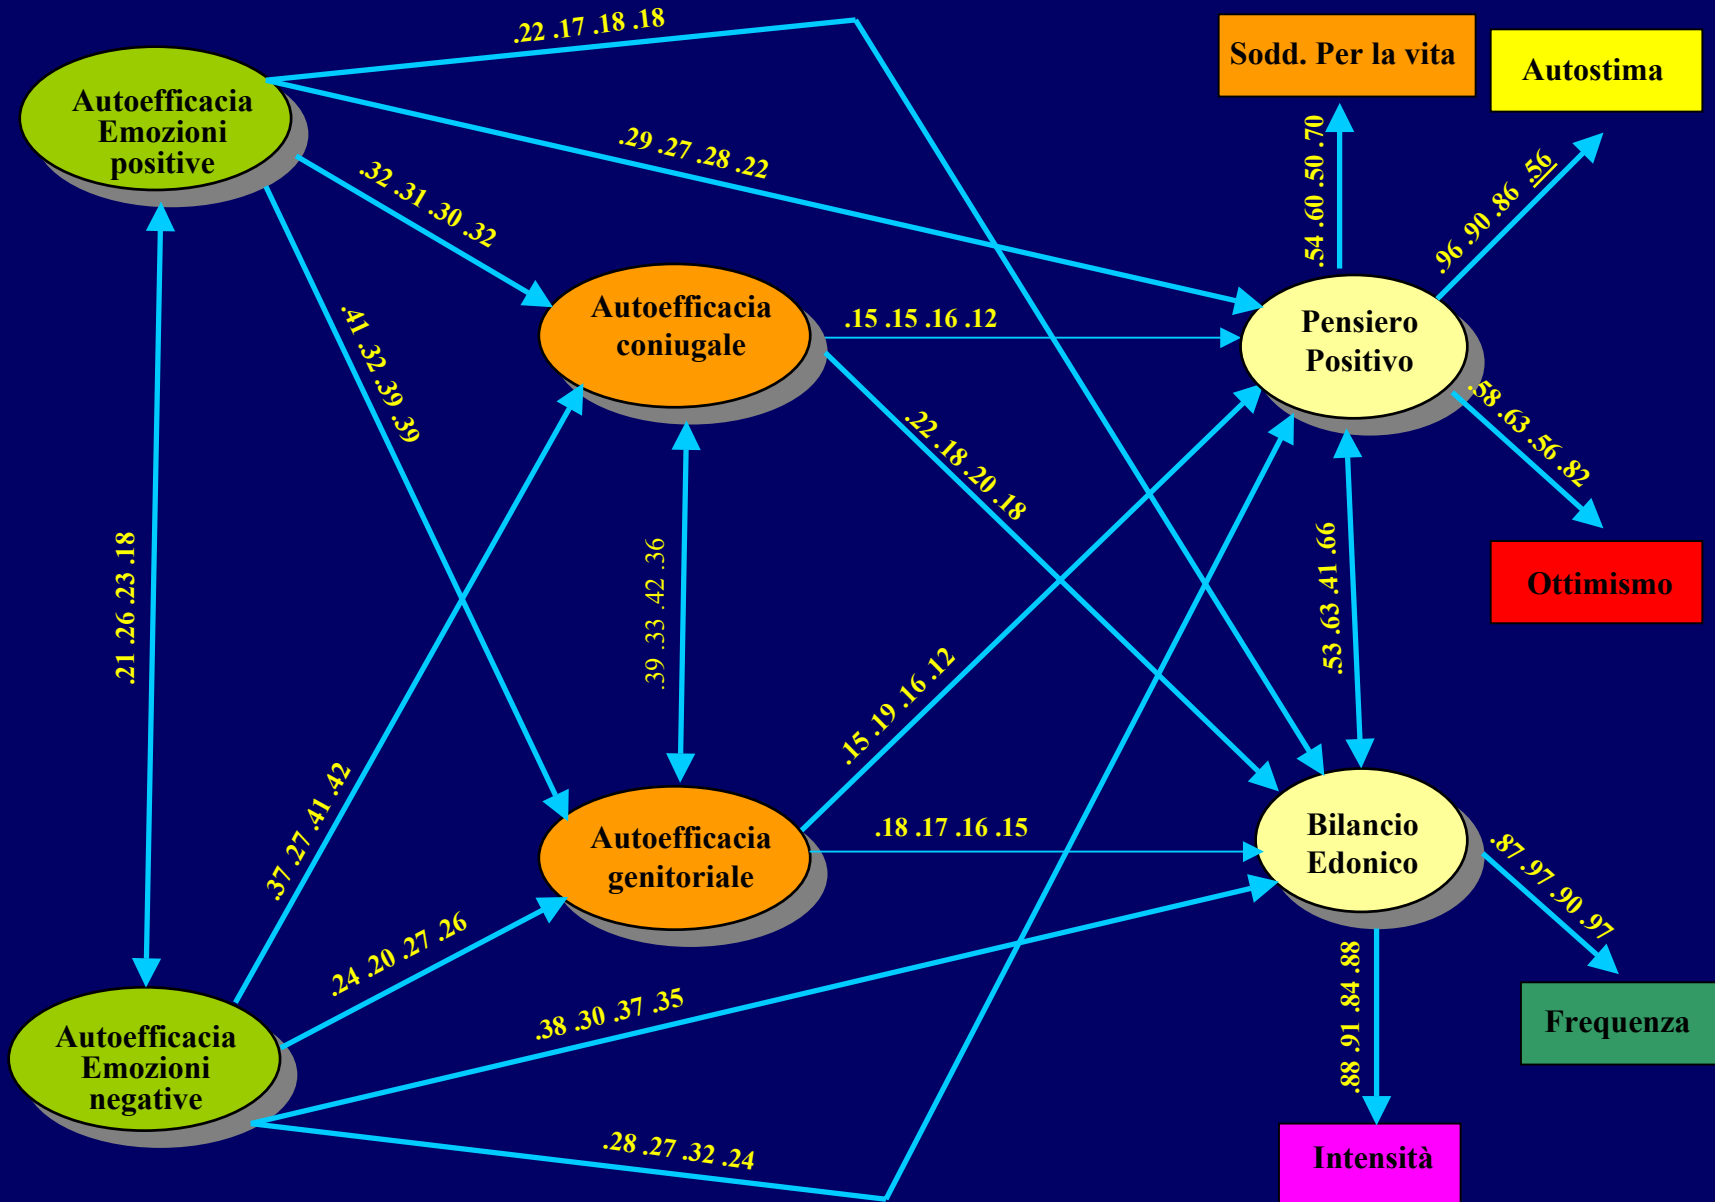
Autoefficacia Emozioni positive

.22 .17 .18 .18

Sodd. Per la vita

Autostima

.29 .27 .28 .22

.32 .31 .30 .32

.54 .60 .50 .70

.96 .90 .86 .56

Autoefficacia coniugale

.15 .15 .16 .12

Pensiero Positivo

.41 .32 .39 .39

.58 .63 .56 .82

.22 .18 .20 .18

Ottimismo

.21 .26 .23 .18

.39 .33 .42 .36

.53 .63 .41 .66

.15 .19 .16 .12

.37 .27 .41 .42

Autoefficacia genitoriale

.18 .17 .16 .15

Bilancio Edonico

.87 .97 .90 .97

.24 .20 .27 .26

.88 .91 .84 .88

Frequenza

.38 .30 .37 .35

Autoefficacia Emozioni negative

.28 .27 .32 .24

Intensità